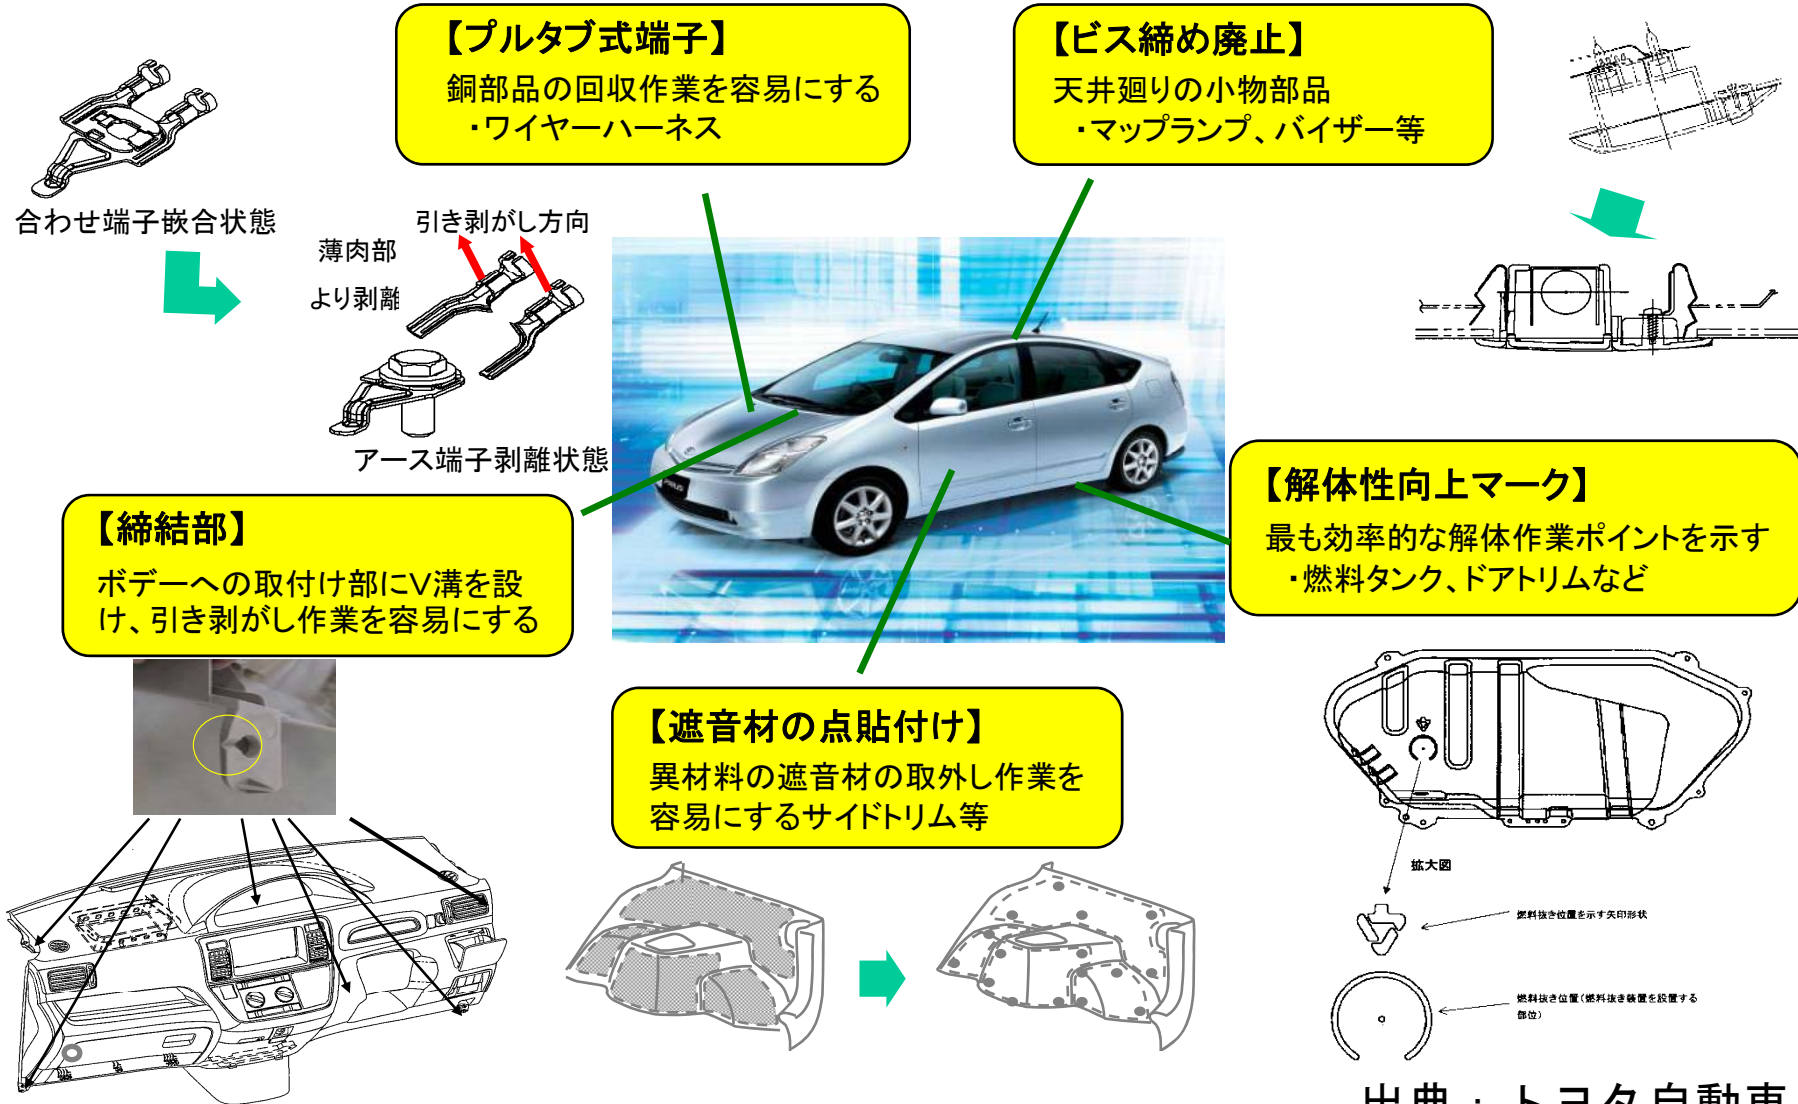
【プルタブ式端子】
銅部品の回収作業を容易にする
・ワイヤーハーネス

【ビス締め廃止】
天井廻りの小物部品
・マップランプ、バイザー等

合わせ端子嵌合状態

引き剥がし方向

薄肉部

より剥離

アース端子剥離状態

【締結部】
ボデーへの取付け部にV溝を設け、引き剥がし作業を容易にする

【解体性向上マーク】
最も効率的な解体作業ポイントを示す
・燃料タンク、ドアトリムなど

【遮音材の点貼付け】
異材料の遮音材の取外し作業を容易にするサイドトリム等

拡大図

燃料抜き位置を示す矢印形状

燃料抜き位置（燃料抜き装置を設置する部位）

出典：トヨタ自動車